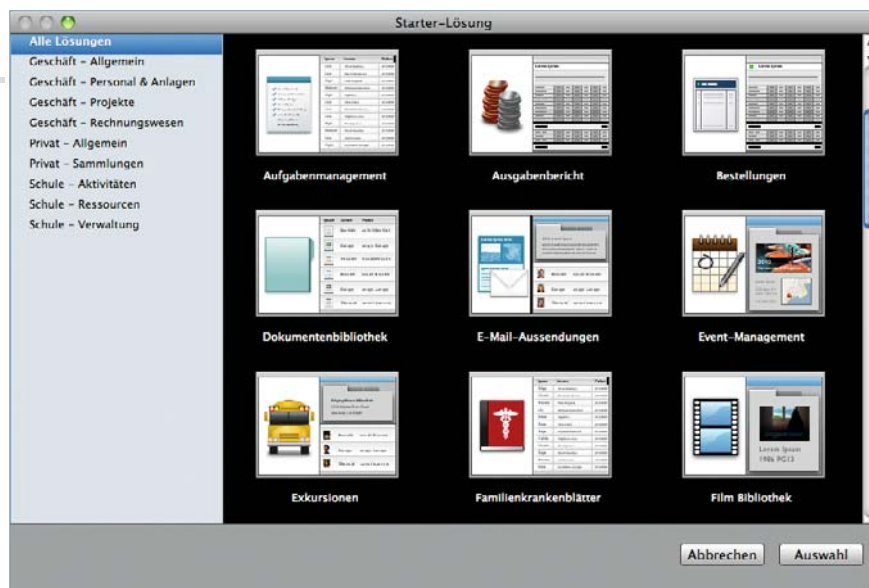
Starter-Lösung

Alle Lösungen
Geschäft – Allgemein
Geschäft – Personal & Anlagen
Geschäft – Projekte
Geschäft – Rechnungswesen
Privat – Allgemein
Privat – Sammlungen
Schule – Aktivitäten
Schule – Ressourcen
Schule – Verwaltung

Aufgabenmanagement
Ausgabenbericht
Bestellungen
Dokumentenbibliothek
E-Mail-Aussendungen
Event-Management
Exkursionen
Familienkrankenblätter
Film Bibliothek

Abbrechen
Auswahl